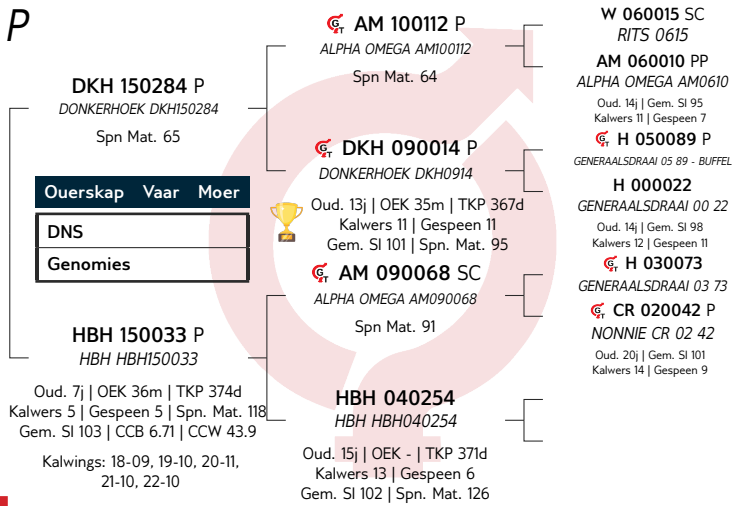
P

DKH 150284 P
DONKERHOEK DKH150284
Spn Mat. 65

| Ouerskap | Vaar | Moer |
|---|---|---|
| DNS | | |
| Genomies | | |

HBH 150033 P
HBH HBH150033
Oud. 7j | OEK 36m | TKP 374d
Kalwers 5 | Gespeen 5 | Spn. Mat. 118
Gem. SI 103 | CCB 6.71 | CCW 43.9
Kalwings: 18-09, 19-10, 20-11, 21-10, 22-10

AM 100112 P
ALPHA OMEGA AM100112
Spn Mat. 64

DKH 090014 P
DONKERHOEK DKH0914
Oud. 13j | OEK 35m | TKP 367d
Kalwers 11 | Gespeen 11
Gem. SI 101 | Spn. Mat. 95

AM 090068 SC
ALPHA OMEGA AM090068
Spn Mat. 91

HBH 040254
HBH HBH040254
Oud. 15j | OEK - | TKP 371d
Kalwers 13 | Gespeen 6
Gem. SI 102 | Spn. Mat. 126

W 060015 SC
RITS 0615

AM 060010 PP
ALPHA OMEGA AM0610
Oud. 14j | Gem. SI 95
Kalwers 11 | Gespeen 7

H 050089 P
GENERAALSDRAAI 05 89 - BUFFEL

H 000022
GENERAALSDRAAI 00 22
Oud. 14j | Gem. SI 98
Kalwers 12 | Gespeen 11

H 030073
GENERAALSDRAAI 03 73

CR 020042 P
NONNIE CR 02 42
Oud. 20j | Gem. SI 101
Kalwers 14 | Gespeen 9